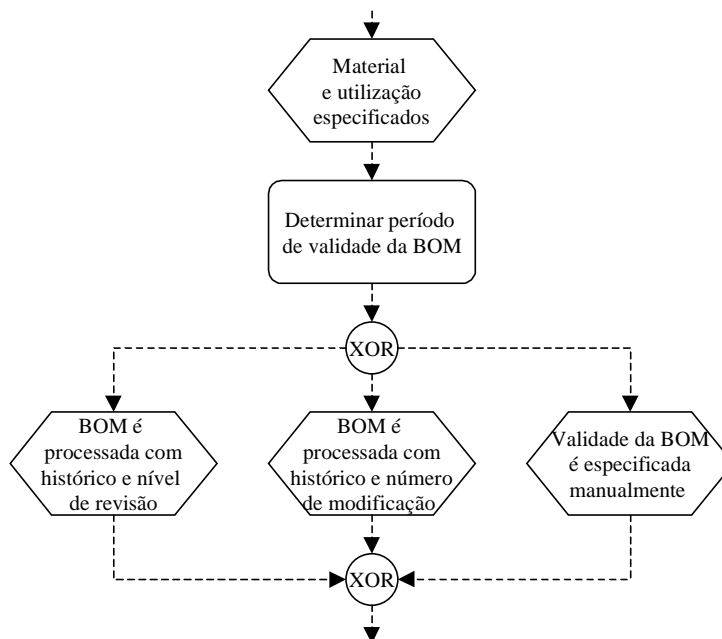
Material e utilização especificados

Determinar período de validade da BOM

XOR

BOM é processada com histórico e nível de revisão

BOM é processada com histórico e número de modificação

Validade da BOM é especificada manualmente

XOR